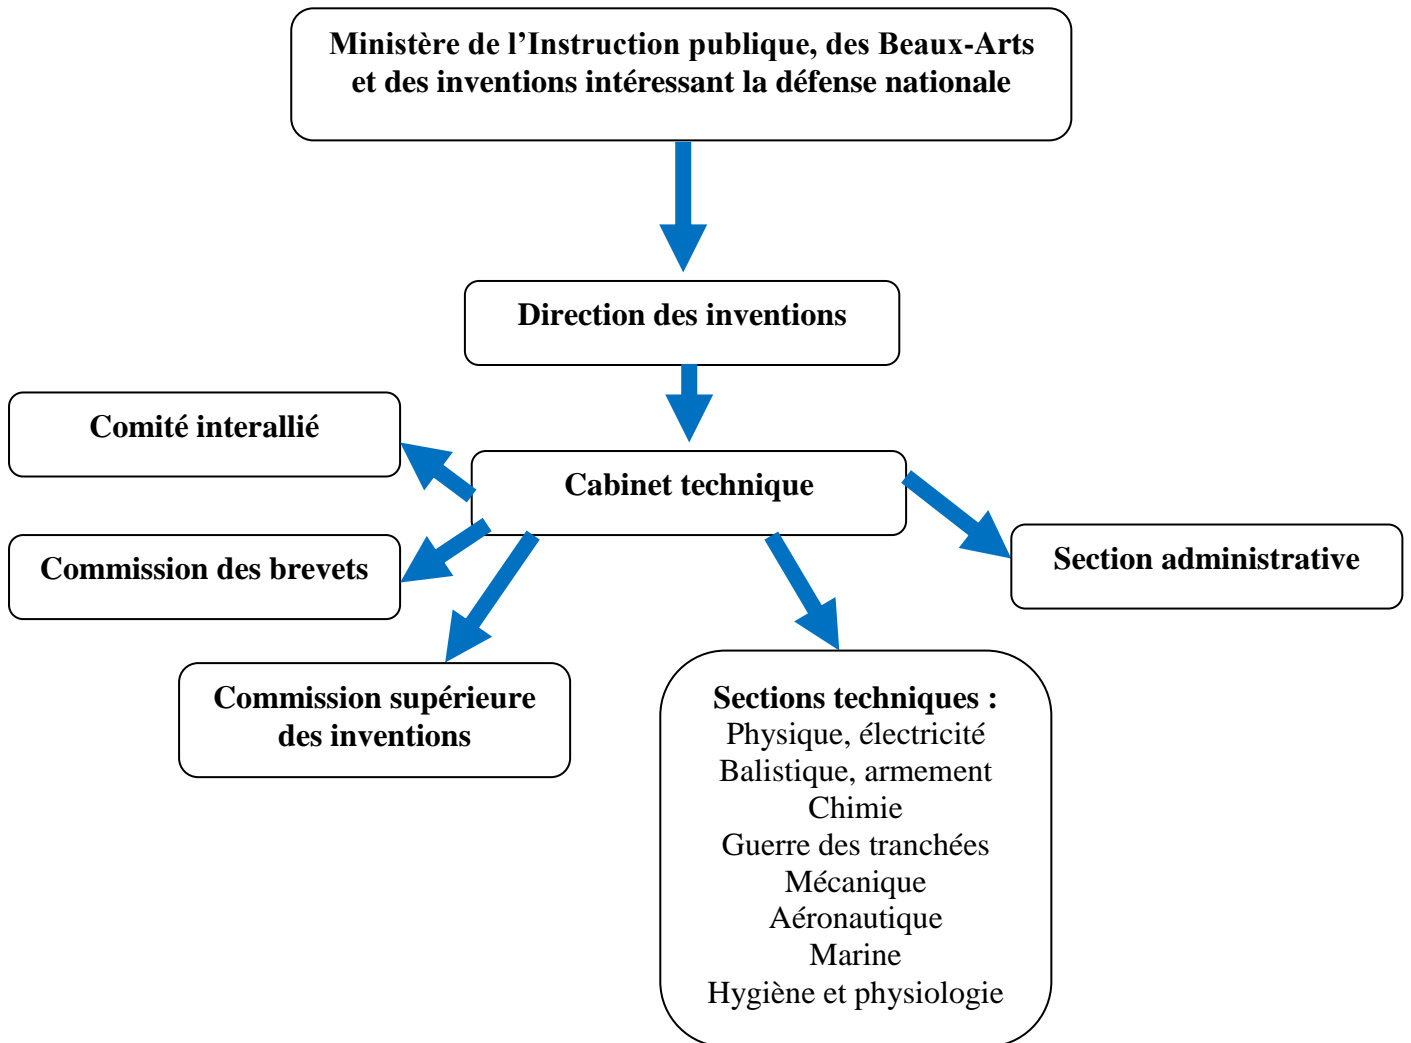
Ministère de l’Instruction publique, des Beaux-Arts et des inventions intéressant la défense nationale

Direction des inventions

Comité interallié

Cabinet technique

Commission des brevets

Section administrative

Commission supérieure des inventions

Sections techniques :
Physique, électricité
Balistique, armement
Chimie
Guerre des tranchées
Mécanique
Aéronautique
Marine
Hygiène et physiologie